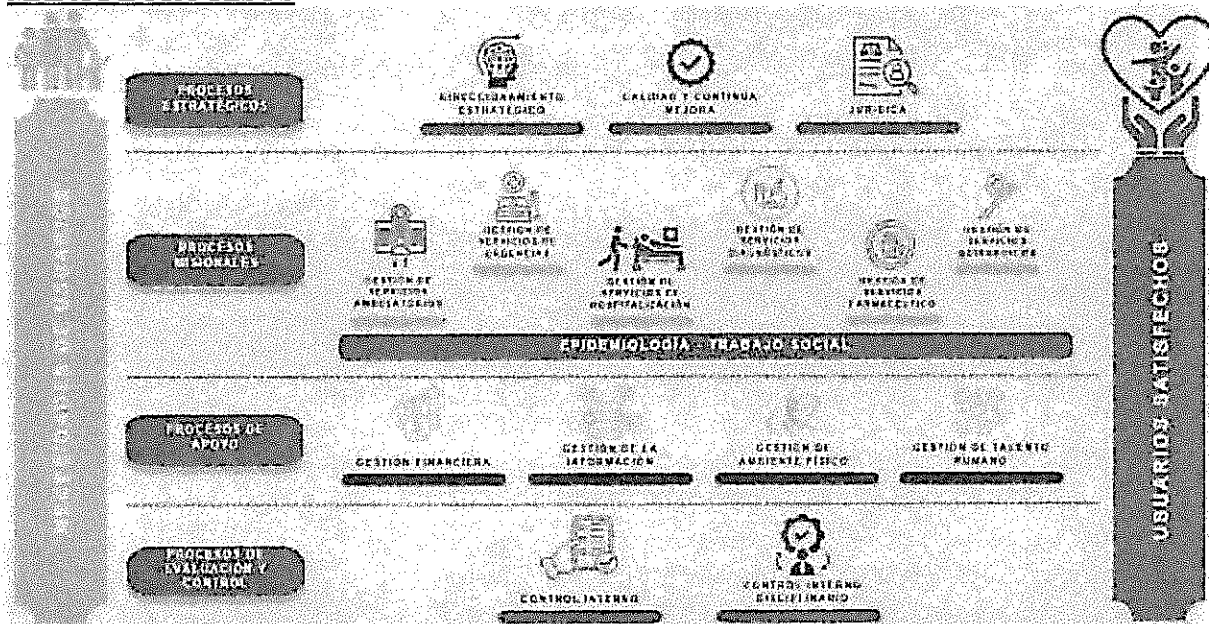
PROCESOS ESTRATÉGICOS

DIRECCIONAMIENTO ESTRATÉGICO

CALIDAD Y CONTINUA MEJORA

JURÍDICA

PROCESOS MISIONALES

GESTIÓN DE SERVICIOS AMBULATORIOS

GESTIÓN DE SERVICIOS DE URGENCIAS

GESTIÓN DE SERVICIOS DE HOSPITALIZACIÓN

GESTIÓN DE SERVICIOS DIAGNÓSTICOS

GESTIÓN DE SERVICIO FARMACÉUTICO

GESTIÓN DE SERVICIOS QUIRÚRGICOS

EPIDEMIOLOGÍA - TRABAJO SOCIAL

PROCESOS DE APOYO

GESTIÓN FINANCIERA

GESTIÓN DE LA INFORMACIÓN

GESTIÓN DE AMBIENTE FÍSICO

GESTIÓN DE TALENTO HUMANO

PROCESOS DE EVALUACIÓN Y CONTROL

CONTROL INTERNO

CONTROL INTERNO DISCIPLINARIO

USUARIOS SATISFECHOS

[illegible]